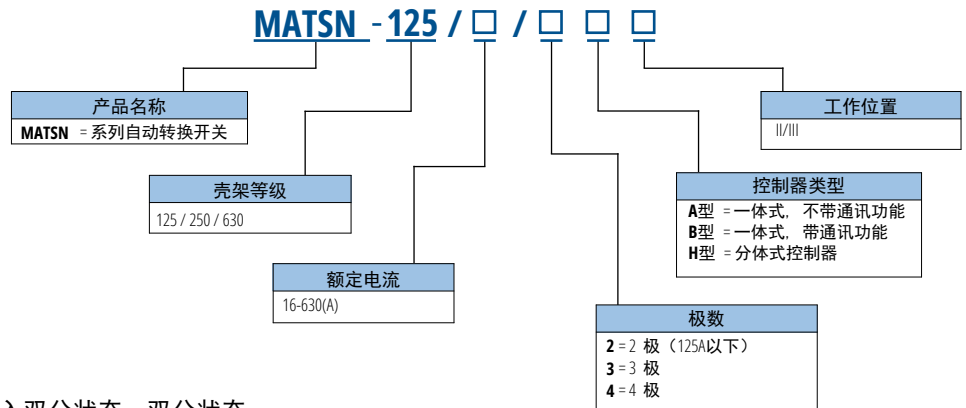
MATSN - 125 / □ / □ □ □

产品名称
MATSN = 系列自动转换开关

壳架等级
125 / 250 / 630

额定电流
16-630(A)

极数
2 = 2 极（125A以下）
3 = 3 极
4 = 4 极

控制器类型
A型 = 一体式，不带通讯功能
B型 = 一体式，带通讯功能
H型 = 分体式控制器

工作位置
II/III

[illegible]双分状态，双分状态